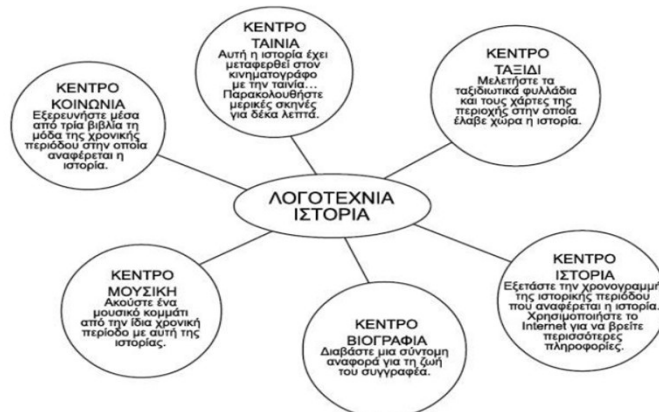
ΚΕΝΤΡΟ
ΤΑΙΝΙΑ
Αυτή η ιστορία έχει μεταφερθεί στον κινηματογράφο με την ταινία… Παρακολουθήστε μερικές σκηνές για δέκα λεπτά.

ΚΕΝΤΡΟ
ΚΟΙΝΩΝΙΑ
Εξερευνήστε μέσα από τρία βιβλία τη μόδα της χρονικής περιόδου στην οποία αναφέρεται η ιστορία.

ΚΕΝΤΡΟ
ΤΑΞΙΔΙ
Μελετήστε τα ταξιδιωτικά φυλλάδια και τους χάρτες της περιοχής στην οποία έλαβε χώρα η ιστορία.

ΛΟΓΟΤΕΧΝΙΑ
ΙΣΤΟΡΙΑ

ΚΕΝΤΡΟ
ΜΟΥΣΙΚΗ
Ακούστε ένα μουσικό κομμάτι από την ίδια χρονική περίοδο με αυτή της ιστορίας.

ΚΕΝΤΡΟ
ΙΣΤΟΡΙΑ
Εξετάστε την χρονογραμμ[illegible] της ιστορικής περιόδου που αναφέρεται η ιστορία. Χρησιμοποιήστε το Internet για να βρείτε περισσότερες πληροφορίες.

ΚΕΝΤΡΟ
ΒΙΟΓΡΑΦΙΑ
Διαβάστε μια σύντομη αναφορά για τη ζωή του συγγραφέα.